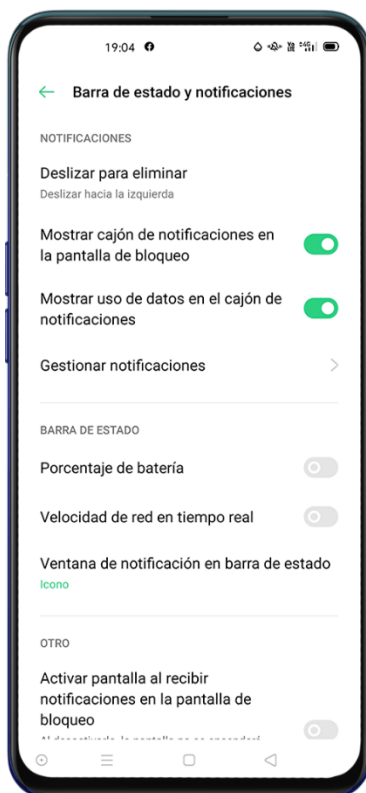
19:04

Barra de estado y notificaciones

NOTIFICACIONES

Deslizar para eliminar
Deslizar hacia la izquierda

Mostrar cajón de notificaciones en la pantalla de bloqueo

Mostrar uso de datos en el cajón de notificaciones

Gestionar notificaciones

BARRA DE ESTADO

Porcentaje de batería

Velocidad de red en tiempo real

Ventana de notificación en barra de estado
Icono

OTRO

Activar pantalla al recibir notificaciones en la pantalla de bloqueo
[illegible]